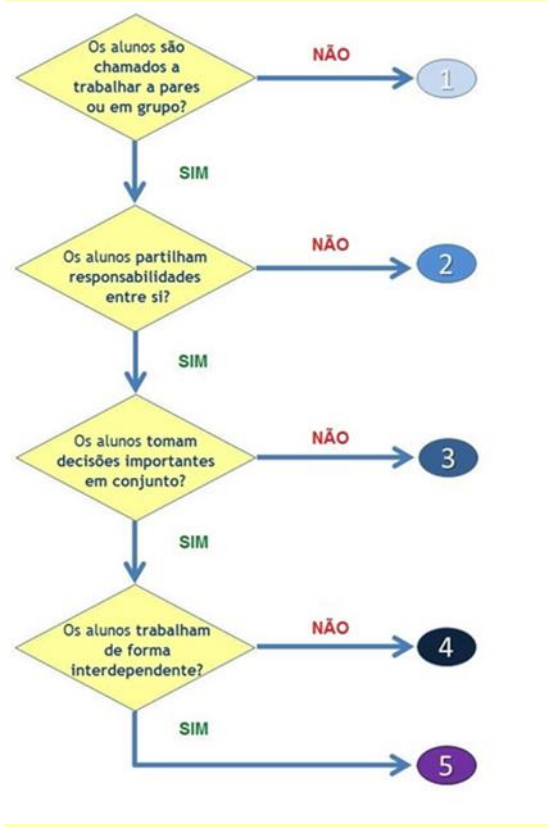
Os alunos são chamados a trabalhar a pares ou em grupo?

NÃO

1

SIM

Os alunos partilham responsabilidades entre si?

NÃO

2

SIM

Os alunos tomam decisões importantes em conjunto?

NÃO

3

SIM

Os alunos trabalham de forma interdependente?

NÃO

4

SIM

5